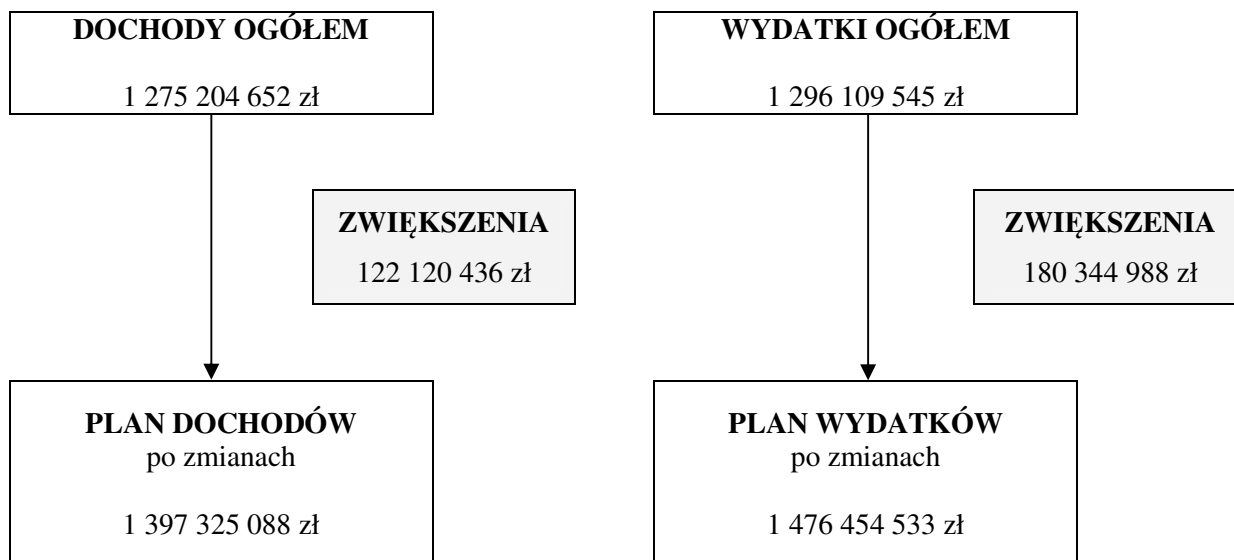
DOCHODY OGÓŁEM

1 275 204 652 zł

ZWIĘKSZENIA

122 120 436 zł

PLAN DOCHODÓW
po zmianach

1 397 325 088 zł

WYDATKI OGÓŁEM

1 296 109 545 zł

ZWIĘKSZENIA

180 344 988 zł

PLAN WYDATKÓW
po zmianach

1 476 454 533 zł